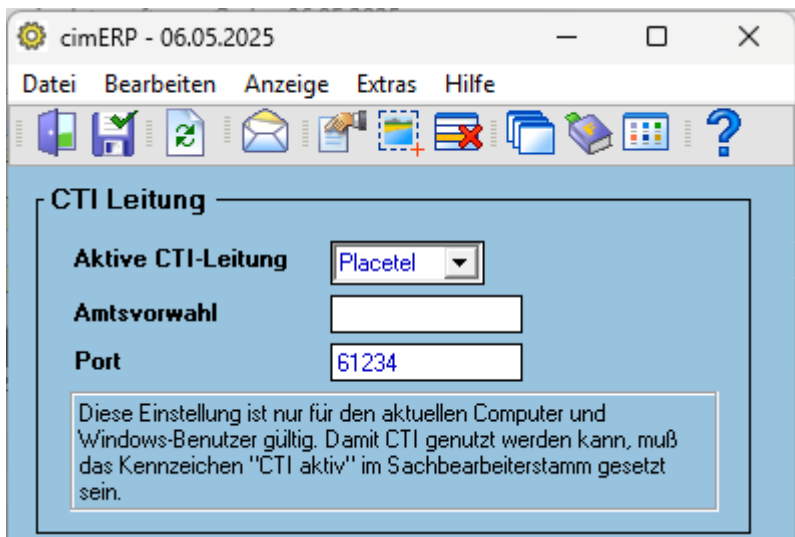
cimERP - 06.05.2025

Datei Bearbeiten Anzeige Extras Hilfe

CTI Leitung

Aktive CTI-Leitung Placetel

Amtsvorwahl

Port 61234

Diese Einstellung ist nur für den aktuellen Computer und Windows-Benutzer gültig. Damit CTI genutzt werden kann, muß das Kennzeichen "CTI aktiv" im Sachbearbeiterstamm gesetzt sein.